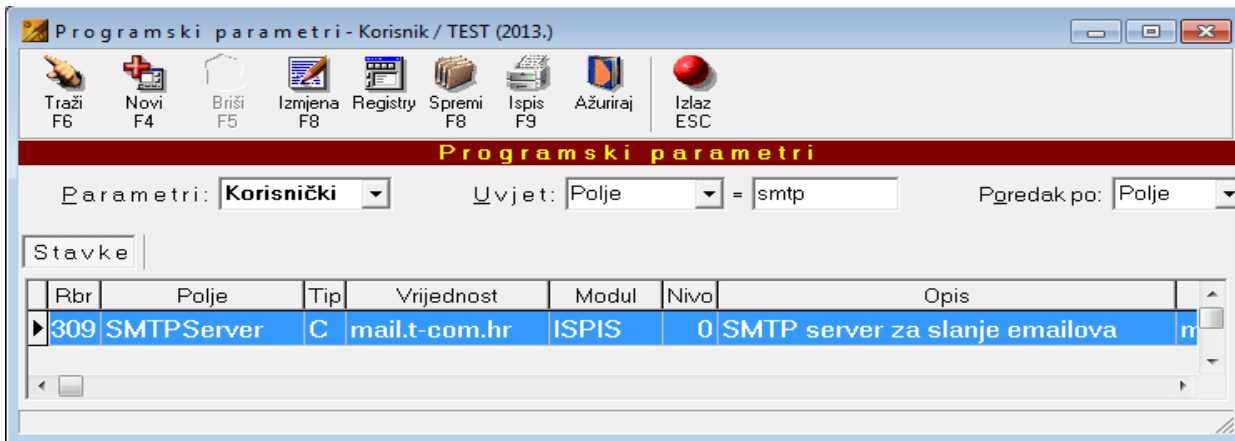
Programski parametri - Korisnik / TEST (2013.)

Traži F6 | Novi F4 | Briši F5 | Izmjena F8 | Registry | Spremi F8 | Ispis F9 | Ažuriraj | Izlaz ESC

Programski parametri

Parametri: Korisnički | Uvjet: Polje = smtp | Poredak po: Polje

Stavke

| Rbr | Polje | Tip | Vrijednost | Modul | Nivo | Opis |
|---|---|---|---|---|---|---|
| 309 | SMTPServer | C | mail.t-com.hr | ISPIS | 0 | SMTP server za slanje emailova |